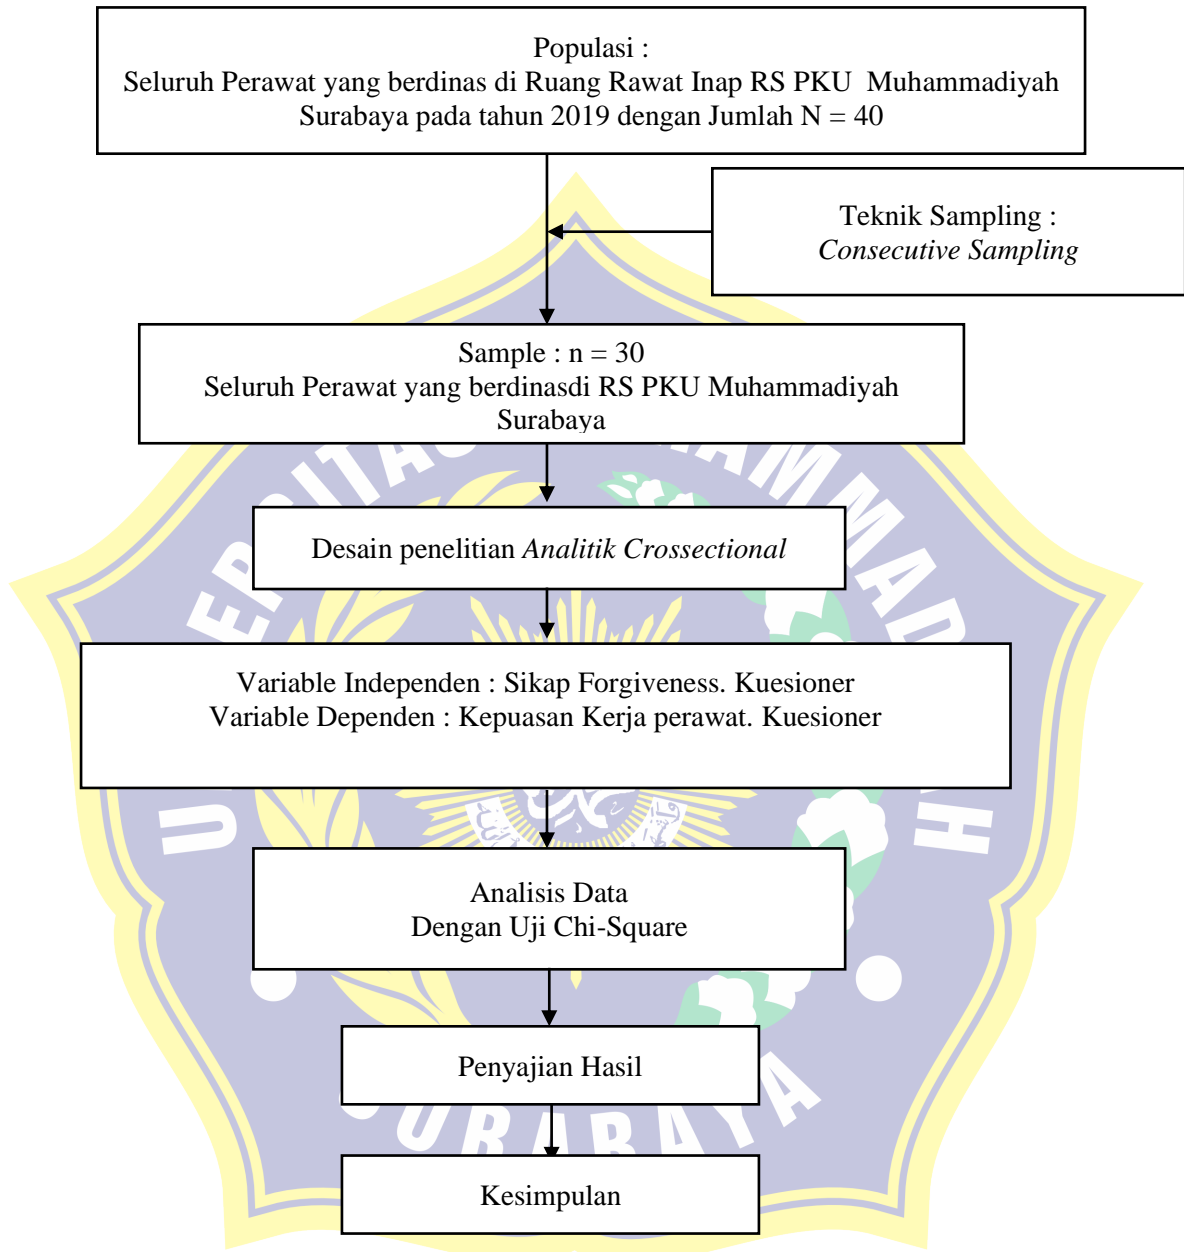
Populasi :
Seluruh Perawat yang berdinas di Ruang Rawat Inap RS PKU Muhammadiyah Surabaya pada tahun 2019 dengan Jumlah N = 40

Teknik Sampling :
*Consecutive Sampling*

Sample : n = 30
Seluruh Perawat yang berdinasdi RS PKU Muhammadiyah Surabaya

Desain penelitian *Analitik Crossectional*

Variable Independen : Sikap Forgiveness. Kuesioner
Variable Dependen : Kepuasan Kerja perawat. Kuesioner

Analisis Data
Dengan Uji Chi-Square

Penyajian Hasil

Kesimpulan

UNIVERSITAS MUHAMMADIYAH SURABAYA